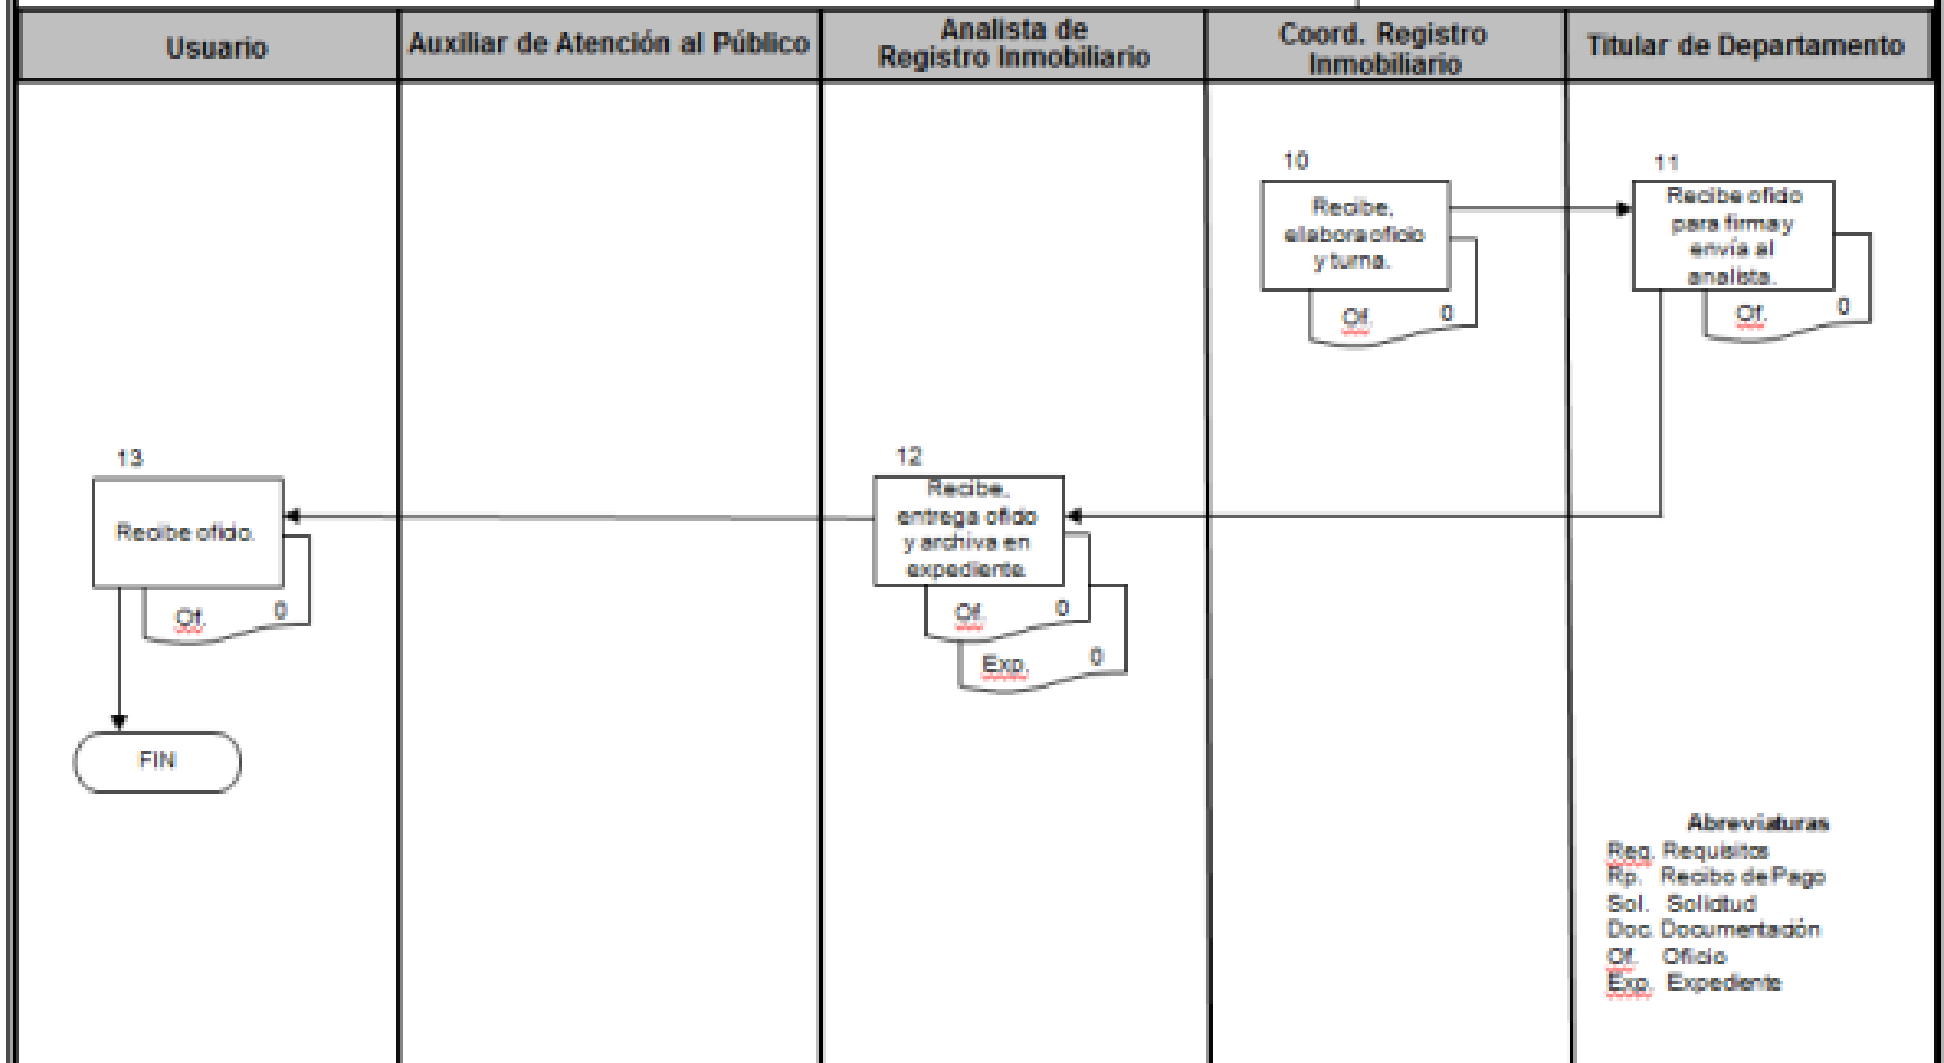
| Usuario | Auxiliar de Atención al Público | Analista de Registro Inmobiliario | Coord. Registro Inmobiliario | Titular de Departamento |
|---|---|---|---|---|

10
Recibe, elabora oficio y turna.
Of. 0

11
Recibe oficio para firma y envía al analista.
Of. 0

12
Recibe, entrega oficio y archiva en expediente.
Of. 0
Exp. 0

13
Recibe oficio.
Of. 0

FIN

Abreviaturas
Req. Requisitos
Rp. Recibo de Pago
Sol. Solicitud
Doc. Documentación
Of. Oficio
Exp. Expediente